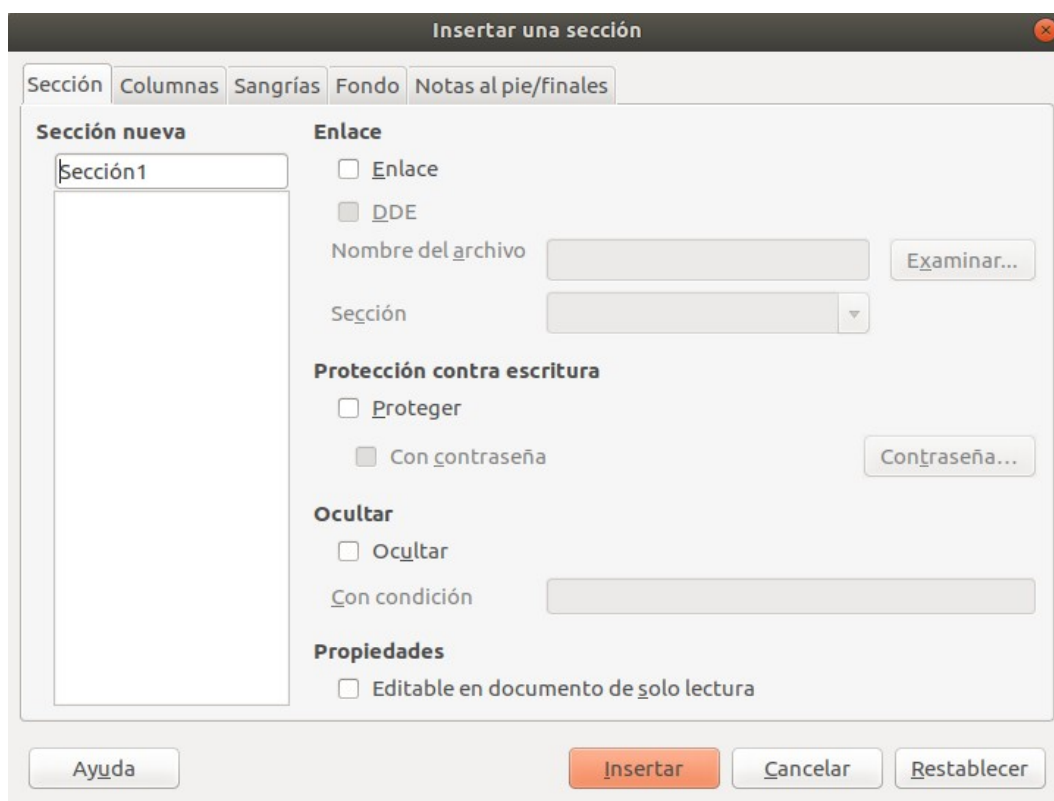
Insertar una sección

Sección | Columnas | Sangrías | Fondo | Notas al pie/finales

Sección nueva

Sección1

Enlace

Enlace

DDE

Nombre del archivo

Examinar...

Sección

Protección contra escritura

Proteger

Con contraseña

Contraseña...

Ocultar

Ocultar

Con condición

Propiedades

Editable en documento de solo lectura

Ayuda

Insertar

Cancelar

Restablecer